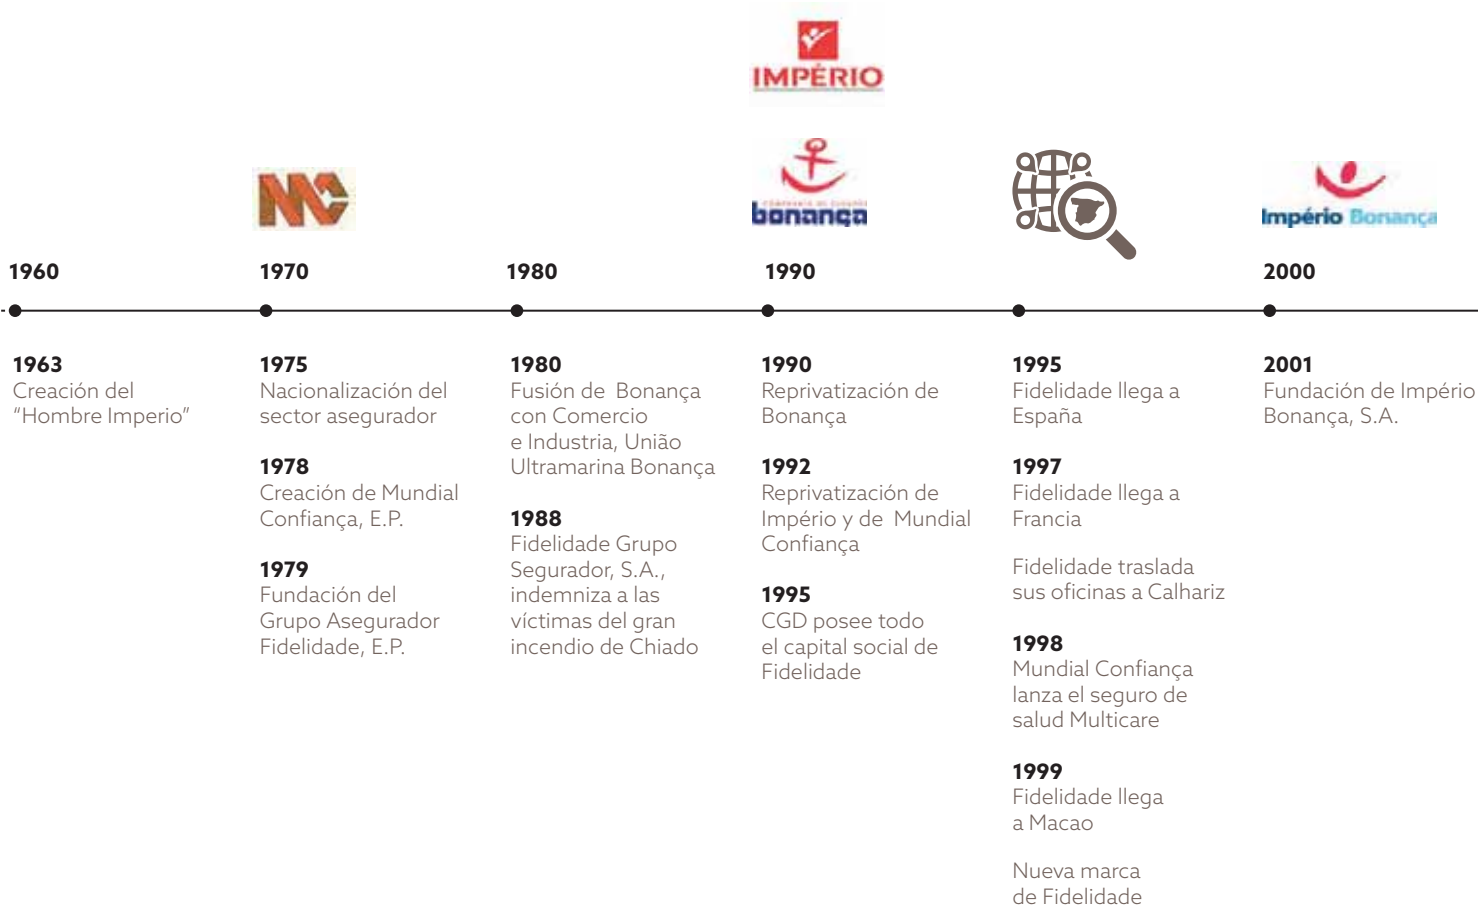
IMPÉRIO

bonança

Império Bonança

1960

1970

1980

1990

2000

1963
Creación del "Hombre Imperio"

1975
Nacionalización del sector asegurador

1978
Creación de Mundial Confiança, E.P.

1979
Fundación del Grupo Asegurador Fidelidade, E.P.

1980
Fusión de Bonança con Comercio e Industria, União Ultramarina Bonança

1988
Fidelidade Grupo Segurador, S.A., indemniza a las víctimas del gran incendio de Chiado

1990
Reprivatización de Bonança

1992
Reprivatización de Império y de Mundial Confiança

1995
CGD posee todo el capital social de Fidelidade

1995
Fidelidade llega a España

1997
Fidelidade llega a Francia

Fidelidade traslada sus oficinas a Calhariz

1998
Mundial Confiança lanza el seguro de salud Multicare

1999
Fidelidade llega a Macao

Nueva marca de Fidelidade

2001
Fundación de Império Bonança, S.A.